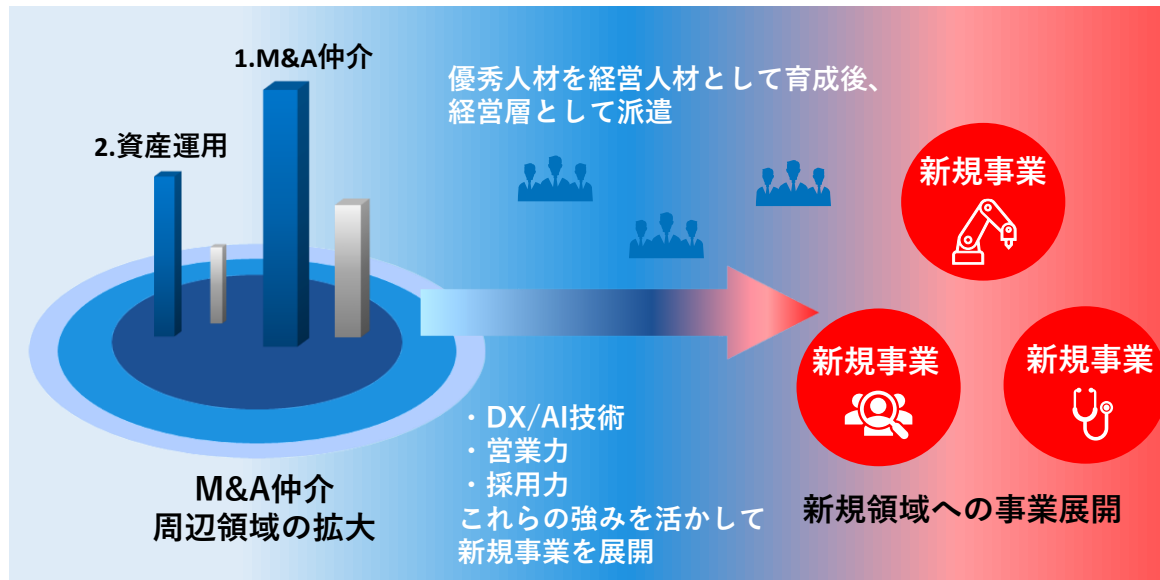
1.M&A仲介

2.資産運用

優秀人材を経営人材として育成後、経営層として派遣

新規事業

新規事業

新規事業

・DX/AI技術
・営業力
・採用力
これらの強みを活かして新規事業を展開

M&A仲介
周辺領域の拡大

新規領域への事業展開